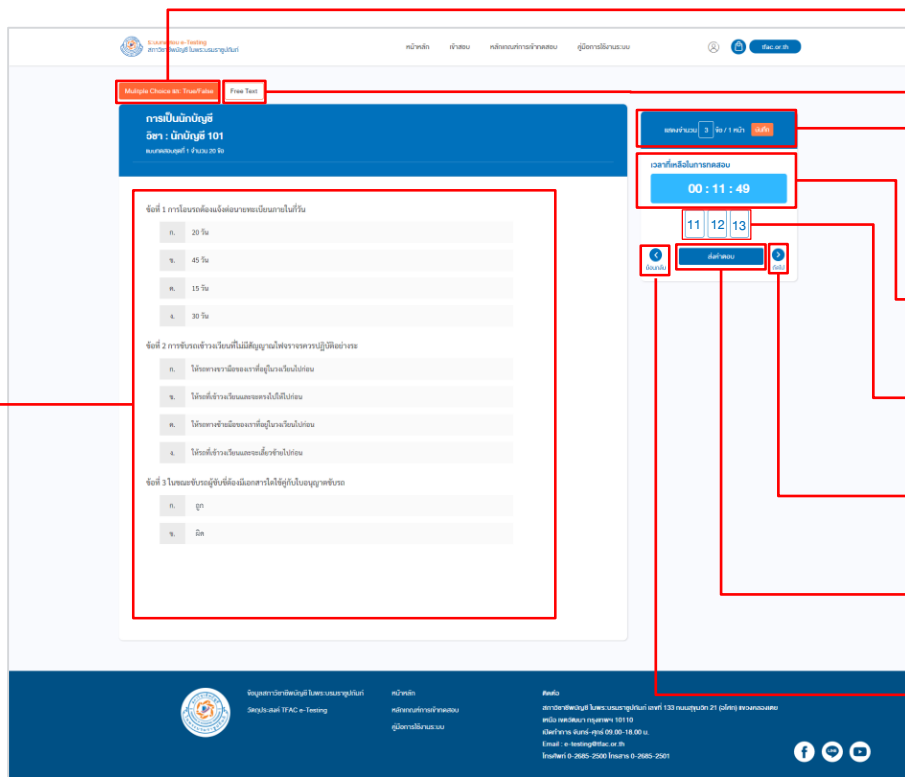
ระบบสอบ e-Testing
สภาวิชาชีพบัญชี ในพระบรมราชูปถัมภ์

หน้าหลัก เข้าสอบ หลักเกณฑ์การเข้าทดสอบ คู่มือการใช้งานระบบ

tfac.or.th

Multiple Choice และ True/False

Free Text

การเป็นนักบัญชี
วิชา : นักบัญชี 101
แบบทดสอบชุดที่ 1 จำนวน 20 ข้อ

แสดงจำนวน 3 ข้อ / 1 หน้า บันทึก

เวลาที่เหลือในการทดสอบ
00 : 11 : 49

11 12 13

ย้อนกลับ ส่งคำตอบ ถัดไป

ข้อที่ 1 การโอนรถต้องแจ้งต่อนายทะเบียนภายในกี่วัน

ก. 20 วัน
ข. 45 วัน
ค. 15 วัน
ง. 30 วัน

ข้อที่ 2 การขับรถเข้าวงเวียนที่ไม่มีสัญญาณไฟจราจรควรปฏิบัติอย่างไร

ก. ให้รถทางขวามือของเราที่อยู่ในวงเวียนไปก่อน
ข. ให้รถที่เข้าวงเวียนและจะตรงไปได้ไปก่อน
ค. ให้รถทางซ้ายมือของเราที่อยู่ในวงเวียนไปก่อน
ง. ให้รถที่เข้าวงเวียนและจะเลี้ยวซ้ายไปก่อน

ข้อที่ 3 ใบขนแขับรถผู้ขับขี่ต้องมีเอกสารใดใช้คู่กับใบอนุญาตขับรถ

ก. ถูก
ข. ผิด

ข้อมูลสภาวิชาชีพบัญชี ในพระบรมราชูปถัมภ์
วัตถุประสงค์ TFAC e-Testing

หน้าหลัก
หลักเกณฑ์การเข้าทดสอบ
คู่มือการใช้งานระบบ

ติดต่อ
สภาวิชาชีพบัญชี ในพระบรมราชูปถัมภ์ เลขที่ 133 ถนนสุขุมวิท 21 (อโศก) แขวงคลองเตย
เหนือ เขตวัฒนา กรุงเทพฯ 10110
เปิดทำการ จันทร์-ศุกร์ 09.00-18.00 น.
Email : e-testing@tfac.or.th
โทรศัพท์ 0-2685-2500 โทรสาร 0-2685-2501